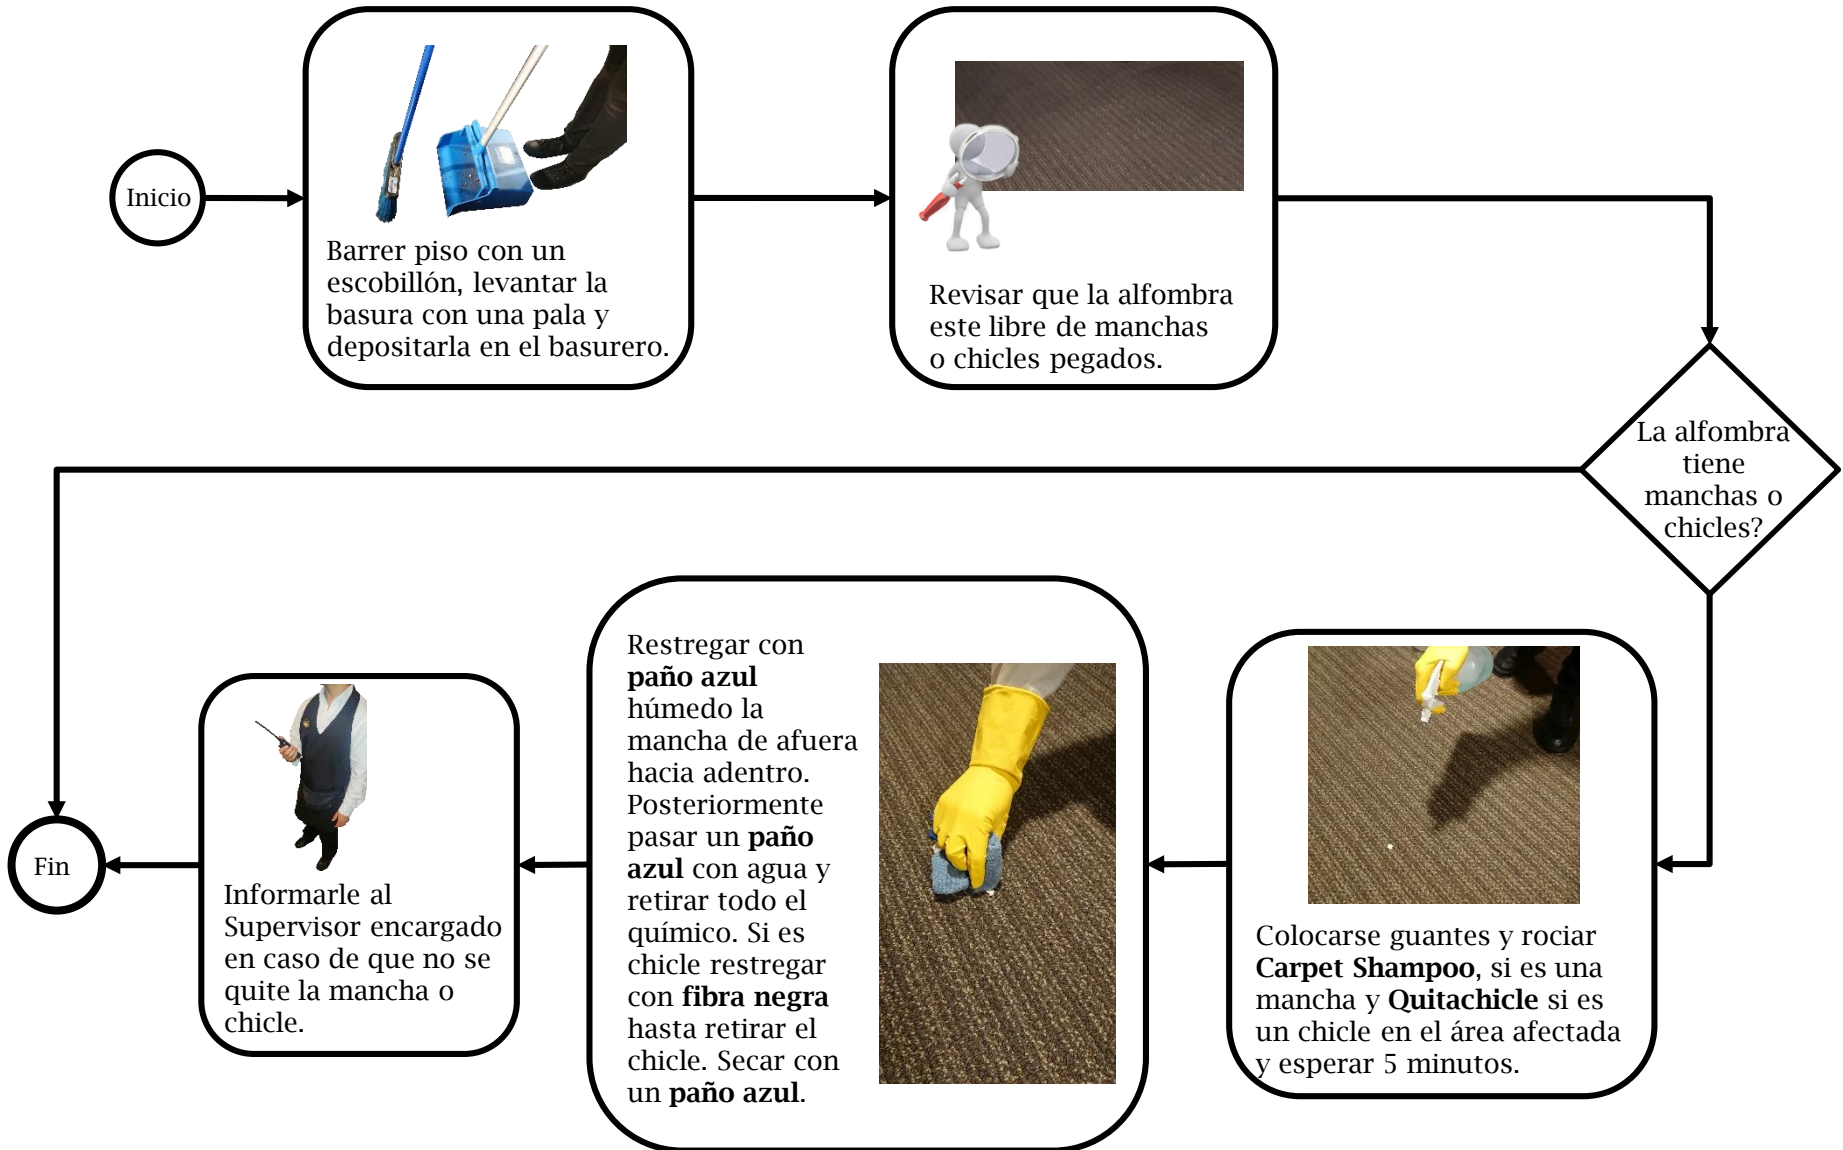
Inicio

Barrer piso con un escobillón, levantar la basura con una pala y depositarla en el basurero.

Revisar que la alfombra este libre de manchas o chicles pegados.

La alfombra tiene manchas o chicles?

Colocarse guantes y rociar **Carpet Shampoo**, si es una mancha y **Quitachicle** si es un chicle en el área afectada y esperar 5 minutos.

Restregar con **paño azul** húmedo la mancha de afuera hacia adentro. Posteriormente pasar un **paño azul** con agua y retirar todo el químico. Si es chicle restregar con **fibra negra** hasta retirar el chicle. Secar con un **paño azul**.

Informarle al Supervisor encargado en caso de que no se quite la mancha o chicle.

Fin